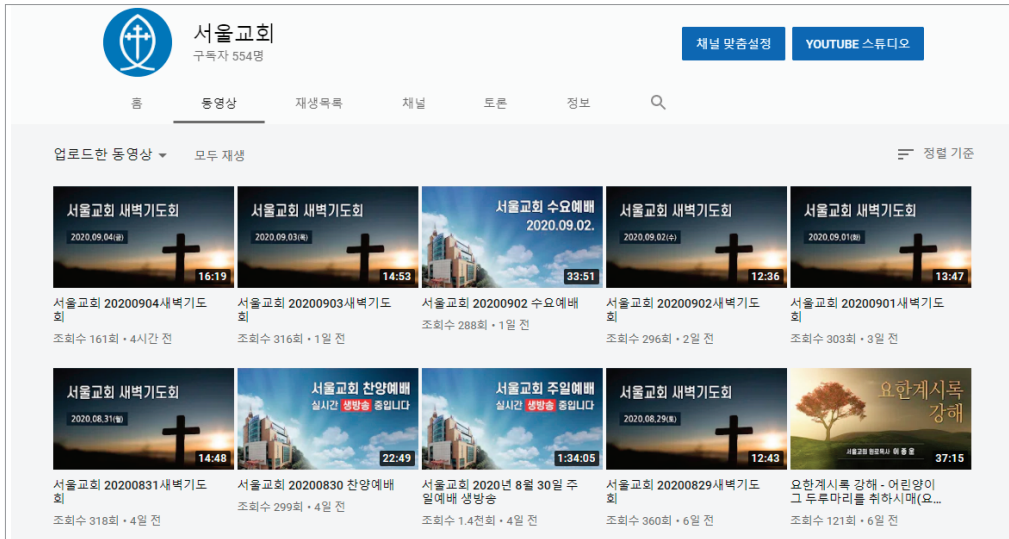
서울교회
구독자 554명

채널 맞춤설정 YOUTUBE 스튜디오

홈 동영상 재생목록 채널 토론 정보

업로드한 동영상 모두 재생 정렬 기준

서울교회 새벽기도회
2020.09.04(금)
16:19
서울교회 20200904새벽기도회
조회수 161회 • 4시간 전

서울교회 새벽기도회
2020.09.03(목)
14:53
서울교회 20200903새벽기도회
조회수 316회 • 1일 전

서울교회 수요예배
2020.09.02.
33:51
서울교회 20200902 수요예배
조회수 288회 • 1일 전

서울교회 새벽기도회
2020.09.02(수)
12:36
서울교회 20200902새벽기도회
조회수 296회 • 2일 전

서울교회 새벽기도회
2020.09.01(화)
13:47
서울교회 20200901새벽기도회
조회수 303회 • 3일 전

서울교회 새벽기도회
2020.08.31(월)
14:48
서울교회 20200831새벽기도회
조회수 318회 • 4일 전

서울교회 찬양예배
실시간 생방송 중입니다
22:49
서울교회 20200830 찬양예배
조회수 299회 • 4일 전

서울교회 주일예배
실시간 생방송 중입니다
1:34:05
서울교회 2020년 8월 30일 주일예배 생방송
조회수 1.4천회 • 4일 전

서울교회 새벽기도회
2020.08.29(토)
12:43
서울교회 20200829새벽기도회
조회수 360회 • 6일 전

요한계시록 강해
서울교회 원로목사 이 종 윤
37:15
요한계시록 강해 - 어린양이 그 두루마리를 취하시매(요...
조회수 121회 • 6일 전